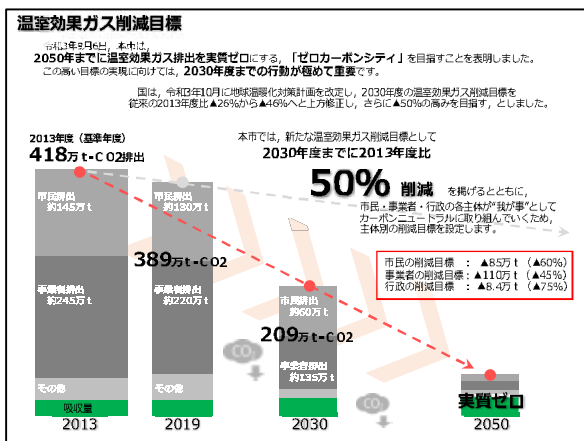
温室効果ガス削減目標

令和3年5月6日、本市は、2050年までに温室効果ガス排出を実質ゼロにする、「ゼロカーボンシティ」を目指すことを表明しました。
この高い目標の実現に向けては、2030年度までの行動が極めて重要です。

国は、令和3年10月に地球温暖化対策計画を改定し、2030年度の温室効果ガス削減目標を従来の2013年度比▲26%から▲46%へと上方修正し、さらに▲50%の高みを目指す、としました。

本市では、新たな温室効果ガス削減目標として
2030年度までに2013年度比
50% 削減 を掲げるとともに、
市民・事業者・行政の各主体が"我が事"としてカーボンニュートラルに取り組んでいくため、主体別の削減目標を設定します。

市民の削減目標 ： ▲85万 t （▲60%）
事業者の削減目標 ： ▲110万 t （▲45%）
行政の削減目標 ： ▲8.4万 t （▲75%）

2013年度（基準年度）
418万 t-CO2排出

市民排出 約145万 t
事業者排出 約245万 t
その他
吸収量

市民排出 約130万 t
389万 t-CO2
事業者排出 約220万 t
その他

市民排出 約60万 t
209万 t-CO2
事業者排出 約135万 t

CO2
CO2

実質ゼロ

2013
2019
2030
2050